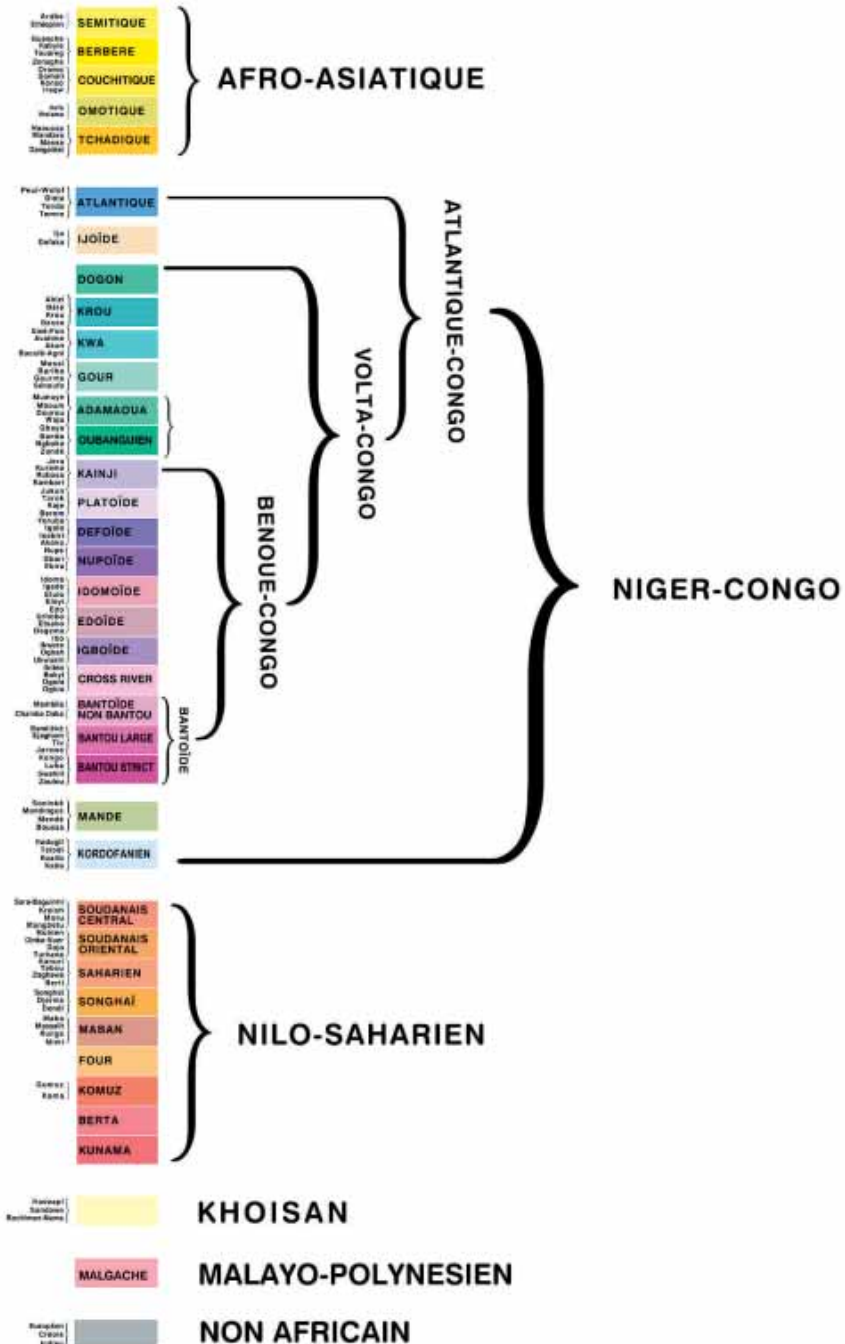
SEMITIQUE
BERBERE
COUCHITIQUE
OMOTIQUE
TCHADIQUE
AFRO-ASIATIQUE

ATLANTIQUE
IJOÏDE
DOGON
KROU
KWA
GOUR
ADAMAOUA
OUBANGUIEN
KAINJI
PLATOÏDE
DEFOÏDE
NUPOÏDE
IDOMOÏDE
EDOÏDE
IGBOÏDE
CROSS RIVER
BANTOÏDE NON BANTOU
BANTOU LARGE
BANTOU STRICT
BANTOÏDE
MANDE
KORDOFANIEN

ATLANTIQUE-CONGO
VOLTA-CONGO
BENOUE-CONGO
NIGER-CONGO

SOUDANAIS CENTRAL
SOUDANAIS ORIENTAL
SAHARIEN
SONGHAÏ
MABAN
FOUR
KOMUZ
BERTA
KUNAMA
NILO-SAHARIEN

KHOISAN

MALGACHE
MALAYO-POLYNESIEN

NON AFRICAIN